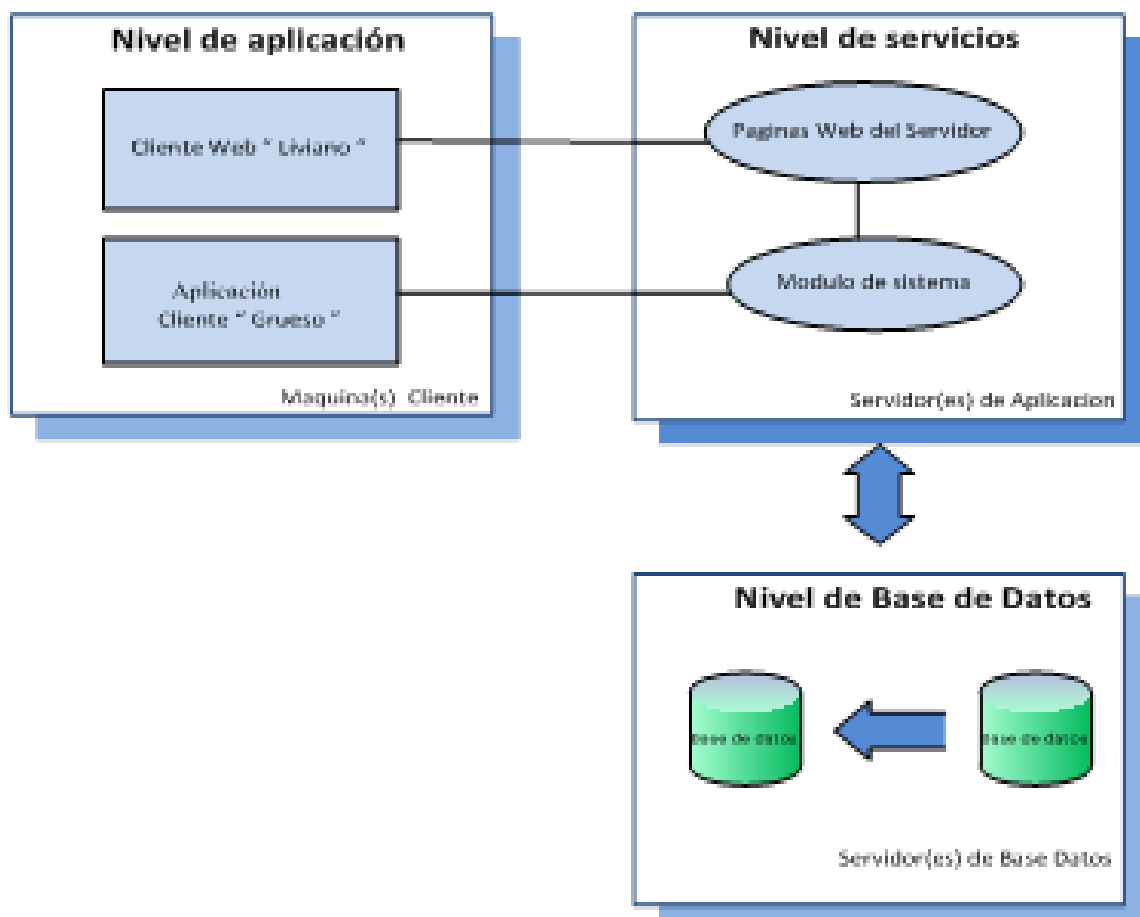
Nivel de aplicación

Cliente Web " Liviano "

Aplicación
Cliente " Grueso "

Maquina(s) Cliente

Nivel de servicios

Paginas Web del Servidor

Modulo de sistema

Servidor(es) de Aplicacion

Nivel de Base de Datos

Base de datos

Base de datos

Servidor(es) de Base Datos